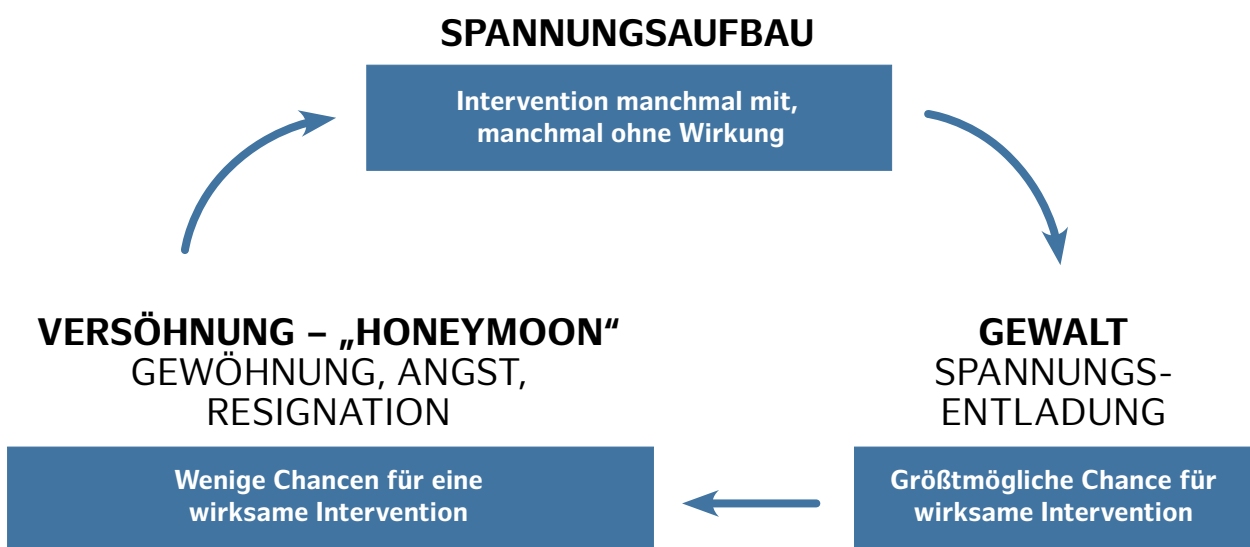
SPANNUNGSAUFBAU

Intervention manchmal mit, manchmal ohne Wirkung

VERSÖHNUNG – „HONEYMOON“
GEWÖHNUNG, ANGST, RESIGNATION

Wenige Chancen für eine wirksame Intervention

GEWALT
SPANNUNGS-ENTLADUNG

Größtmögliche Chance für wirksame Intervention